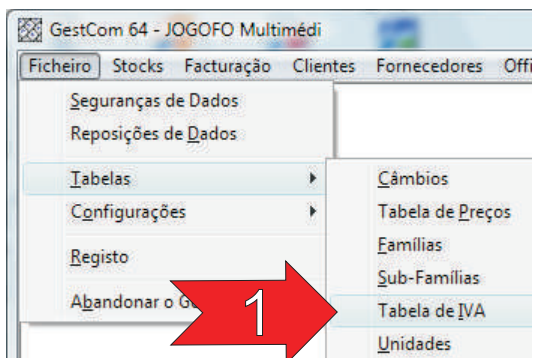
GestCom 64 - JOGOFO Multimédi

Ficheiro Stocks Facturação Clientes Fornecedores Offi

Seguranças de Dados
Reposições de Dados
Tabelas
Configurações
Registo
Abandonar o G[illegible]

Câmbios
Tabela de Preços
Famílias
Sub-Famílias
Tabela de IVA
Unidades

1